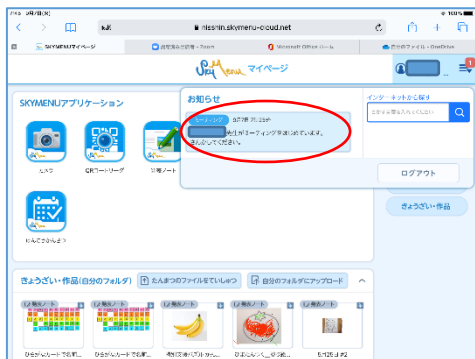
nisshin.skymenu-cloud.net

SKYMENUマイページ

SKYMENU マイページ

SKYMENUアプリケーション

カメラ

QRコードリーダ

お知らせ

インターネットから探す

ログアウト

きょうざい・作品

きょうざい・作品(自分のフォルダ)

たんまつのファイルをていしゅつ

自分のフォルダにアップロード

1.2 発表ノート

ひらがなカードで名前...

ひらがなカードで名前...

6月7日